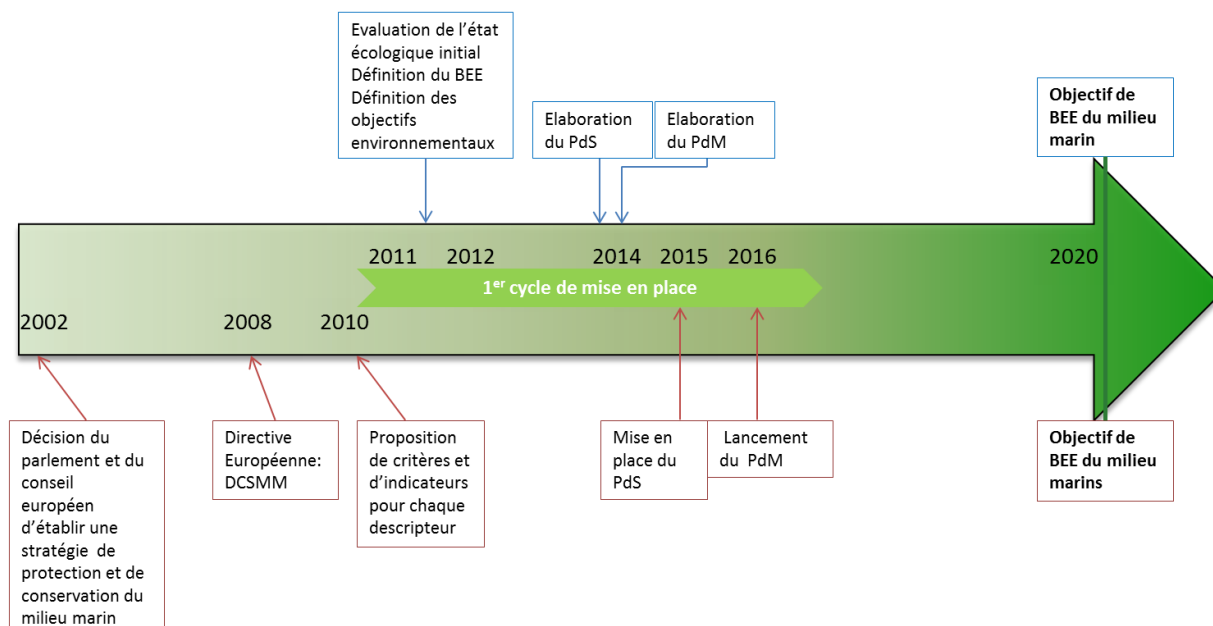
Evaluation de l'état écologique initial
Définition du BEE
Définition des objectifs environnementaux

Elaboration du PdS

Elaboration du PdM

Objectif de BEE du milieu marin

2011 2012 2014 2015 2016 2020

$1^{er}$ cycle de mise en place

2002 2008 2010

Décision du parlement et du conseil européen d'établir une stratégie de protection et de conservation du milieu marin

Directive Européenne: DCSMM

Proposition de critères et d'indicateurs pour chaque descripteur

Mise en place du PdS

Lancement du PdM

Objectif de BEE du milieu marins